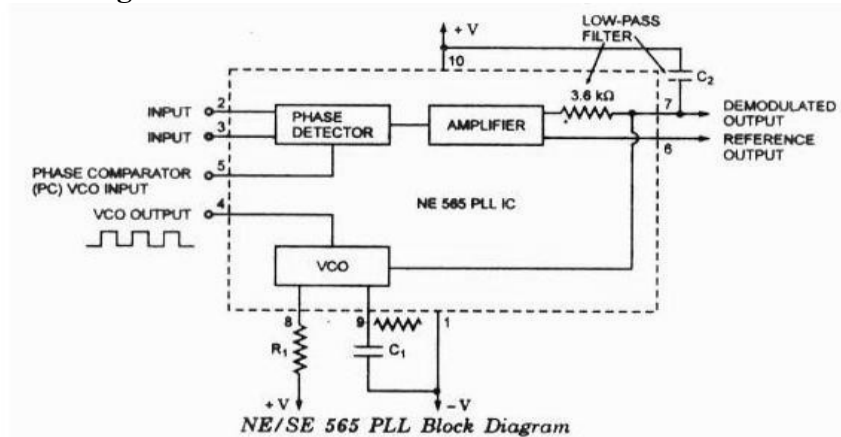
+ V

LOW-PASS FILTER

10

$C_2$

INPUT 2

INPUT 3

PHASE DETECTOR

AMPLIFIER

3.6 kΩ

7 DEMODULATED OUTPUT

REFERENCE OUTPUT 6

PHASE COMPARATOR (PC) VCO INPUT 5

NE 565 PLL IC

VCO OUTPUT 4

VCO

8

$R_1$

9

$C_1$

1

+ V

– V

NE/SE 565 PLL Block Diagram